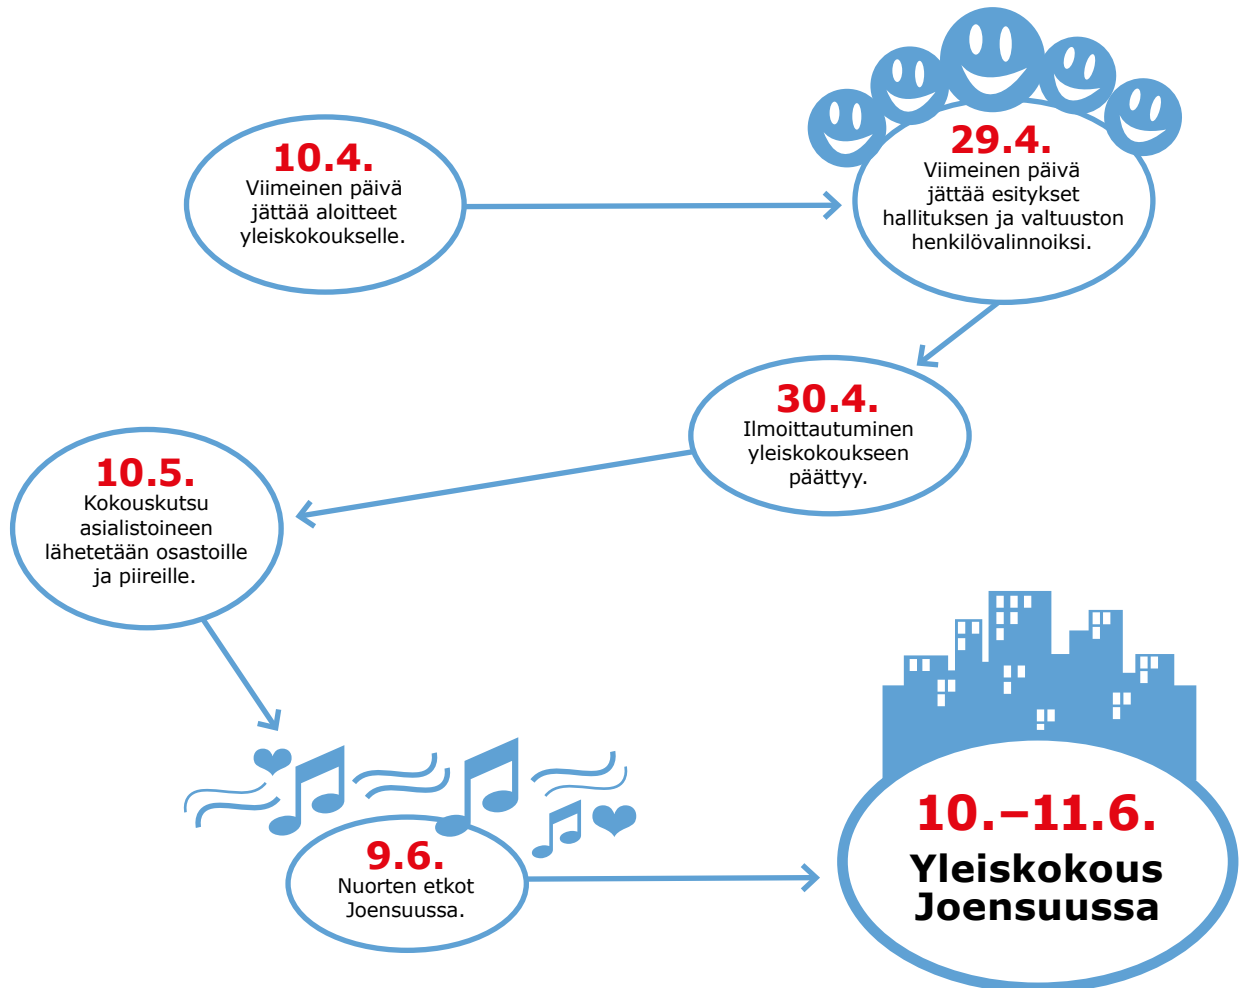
10.4.
Viimeinen päivä jättää aloitteet yleiskokoukselle.

29.4.
Viimeinen päivä jättää esitykset hallituksen ja valtuuston henkilövalinnoiksi.

30.4.
Ilmoittautuminen yleiskokoukseen päättyy.

10.5.
Kokouskutsu asialistoineen lähetetään osastoille ja piireille.

9.6.
Nuorten etkot Joensuussa.

10.–11.6.
Yleiskokous Joensuussa